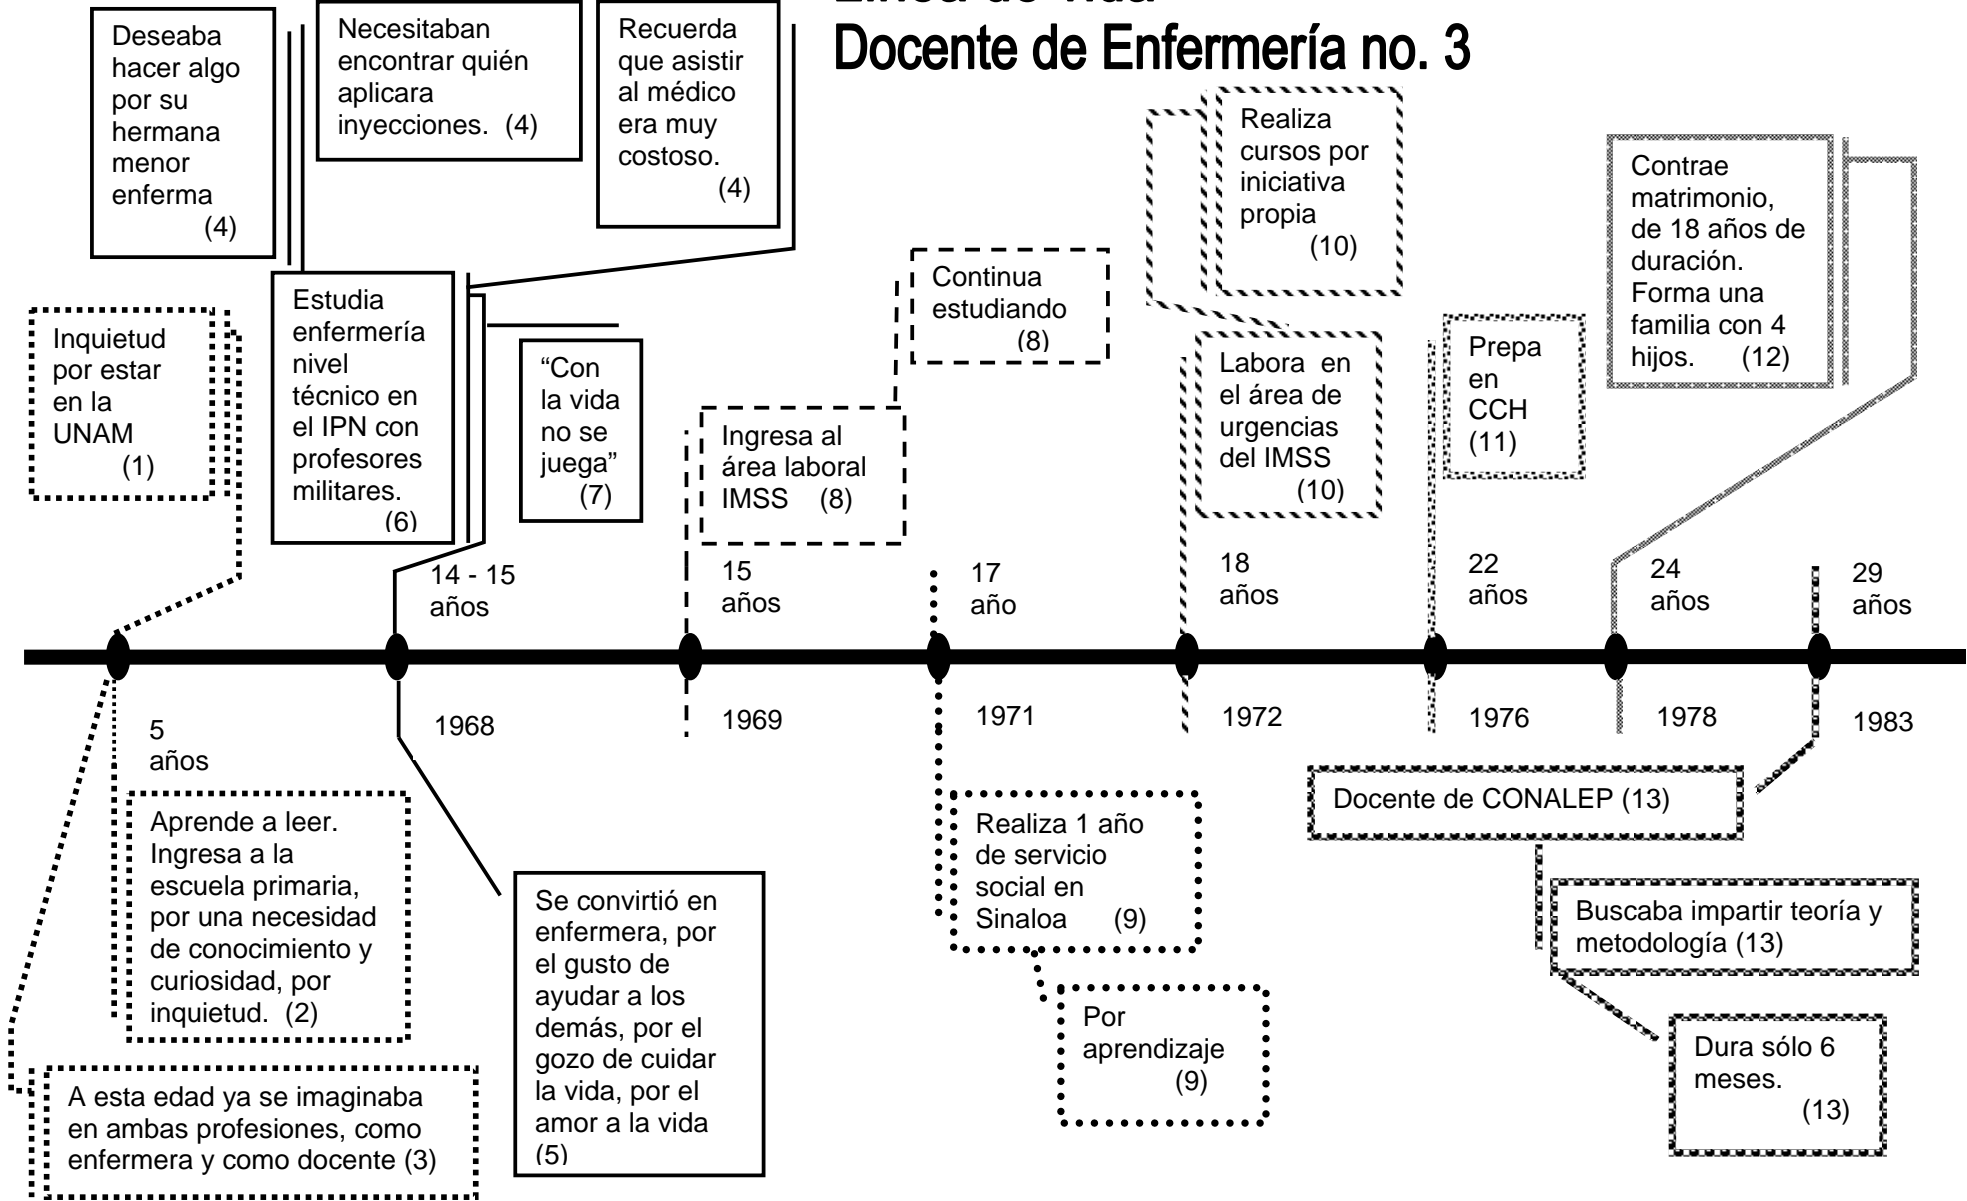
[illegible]
Docente de Enfermería no. 3

Deseaba hacer algo por su hermana menor enferma (4)

Necesitaban encontrar quién aplicara inyecciones. (4)

Recuerda que asistir al médico era muy costoso. (4)

Inquietud por estar en la UNAM (1)

Estudia enfermería nivel técnico en el IPN con profesores militares. (6)

"Con la vida no se juega" (7)

Ingresa al área laboral IMSS (8)

Continua estudiando (8)

Realiza cursos por iniciativa propia (10)

Labora en el área de urgencias del IMSS (10)

Prepa en CCH (11)

Contrae matrimonio, de 18 años de duración. Forma una familia con 4 hijos. (12)

14 - 15 años

15 años

17 año

18 años

22 años

24 años

29 años

5 años

1968

1969

1971

1972

1976

1978

1983

Aprende a leer. Ingresa a la escuela primaria, por una necesidad de conocimiento y curiosidad, por inquietud. (2)

A esta edad ya se imaginaba en ambas profesiones, como enfermera y como docente (3)

Se convirtió en enfermera, por el gusto de ayudar a los demás, por el gozo de cuidar la vida, por el amor a la vida (5)

Realiza 1 año de servicio social en Sinaloa (9)

Por aprendizaje (9)

Docente de CONALEP (13)

Buscaba impartir teoría y metodología (13)

Dura sólo 6 meses. (13)